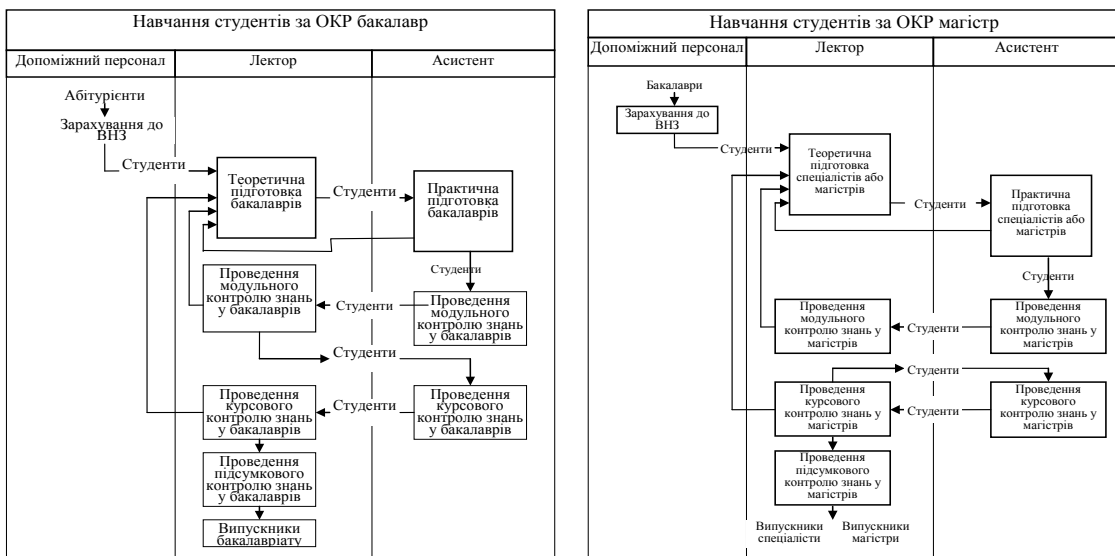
Навчання студентів за ОКР бакалавр

Допоміжний персонал | Лектор | Асистент

Абітурієнти

Зарахування до ВНЗ

Студенти

Теоретична підготовка бакалаврів

Студенти

Практична підготовка бакалаврів

Студенти

Проведення модульного контролю знань у бакалаврів

Студенти

Проведення модульного контролю знань у бакалаврів

Студенти

Проведення курсового контролю знань у бакалаврів

Студенти

Проведення курсового контролю знань у бакалаврів

Проведення підсумкового контролю знань у бакалаврів

Випускники бакалавріату

Навчання студентів за ОКР магістр

Допоміжний персонал | Лектор | Асистент

Бакалаври

Зарахування до ВНЗ

Студенти

Теоретична підготовка спеціалістів або магістрів

Студенти

Практична підготовка спеціалістів або магістрів

Студенти

Проведення модульного контролю знань у магістрів

Студенти

Проведення модульного контролю знань у магістрів

Студенти

Проведення курсового контролю знань у магістрів

Студенти

Проведення курсового контролю знань у магістрів

Проведення підсумкового контролю знань у магістрів

Випускники спеціалісти

Випускники магістри